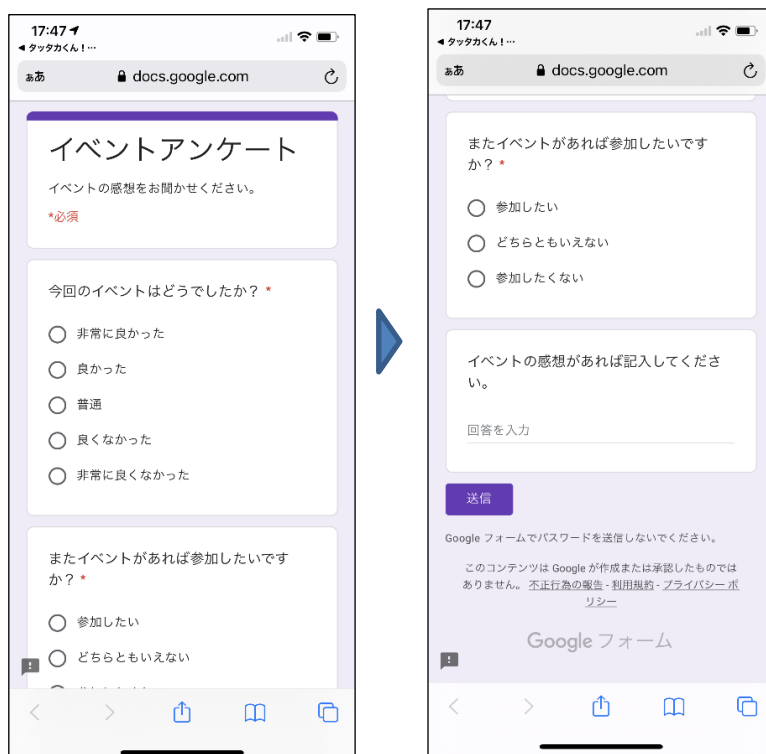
17:47
◀ タッタカくん！…
ぁあ docs.google.com

イベントアンケート
イベントの感想をお聞かせください。
*必須

今回のイベントはどうでしたか？ *
非常に良かった
良かった
普通
良くなかった
非常に良くなかった

またイベントがあれば参加したいですか？ *
参加したい
どちらともいえない
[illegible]

17:47
◀ タッタカくん！…
ぁあ docs.google.com

またイベントがあれば参加したいですか？ *
参加したい
どちらともいえない
参加したくない

イベントの感想があれば記入してください。
回答を入力

送信

Google フォームでパスワードを送信しないでください。

このコンテンツは Google が作成または承認したものではありません。 不正行為の報告 - 利用規約 - プライバシー ポリシー

Google フォーム